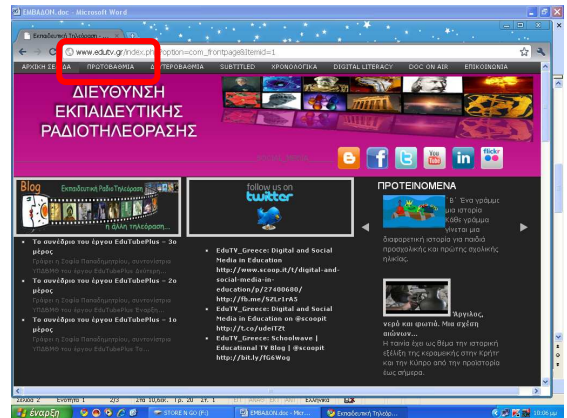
ΕΜΒΑΔΟΝ.doc - Microsoft Word

Εκπαιδευτική Τηλεόραση

www.edutv.gr/index.php?option=com_frontpage&Itemid=1

ΑΡΧΙΚΗ ΣΕΛΙΔΑ ΠΡΩΤΟΒΑΘΜΙΑ ΔΕΥΤΕΡΟΒΑΘΜΙΑ SUBTITLED ΧΡΟΝΟΛΟΓΙΚΑ DIGITAL LITERACY DOC ON AIR ΕΠΙΚΟΙΝΩΝΙΑ

ΔΙΕΥΘΥΝΣΗ ΕΚΠΑΙΔΕΥΤΙΚΗΣ ΡΑΔΙΟΤΗΛΕΟΡΑΣΗΣ

Blog Εκπαιδευτική Ραδιοτηλεόραση ... η άλλη τηλεόραση...

• Το συνέδριο του έργου EduTubePlus - 3ο μέρος
Γράφει η Σοφία Παπαδημητρίου, συντονίστρια ΥΠΔΒΜΘ του έργου EduTubePlus Διεξήχθη...

• Το συνέδριο του έργου EduTubePlus - 2ο μέρος
Γράφει η Σοφία Παπαδημητρίου, συντονίστρια ΥΠΔΒΜΘ του έργου EduTubePlus Έγινε...

• Το συνέδριο του έργου EduTubePlus - 1ο μέρος
Γράφει η Σοφία Παπαδημητρίου, συντονίστρια ΥΠΔΒΜΘ του έργου EduTubePlus Το...

follow us on twitter

• EduTV_Greece: Digital and Social Media in Education http://www.scoop.it/t/digital-and-social-media-in-education/p/27480680/ http://fb.me/SZLr1rA5
• EduTV_Greece: Digital and Social Media in Education @scoopit http://t.co/udeiTZt
• EduTV_Greece: Schoolwave | Educational TV Blog | @scoopit http://bit.ly/fG6Wog

ΠΡΟΤΕΙΝΟΜΕΝΑ

Β΄ Ένα γράμμα μια ιστορία Κάθε γράμμα γίνεται μια διαφορετική ιστορία για παιδιά προσχολικής και πρώτης σχολικής ηλικίας.

Άργιλος, νερό και φωτιά. Μια σχέση αιώνων...
Η ταινία έχει ως θέμα την ιστορική εξέλιξη της κεραμικής στην Κρήτη και την Κύπρο από την προϊστορία έως σήμερα.

Σελίδα 2 Ενότητα 1 2/3 Στο 10,6εκ. Γρ. 20 Στ. 1 Ελληνικά

έναρξη STORE N GO (F:) ΕΜΒΑΔΟΝ.doc - Micr... Εκπαιδευτική Τηλεόρ... 10:06 μμ